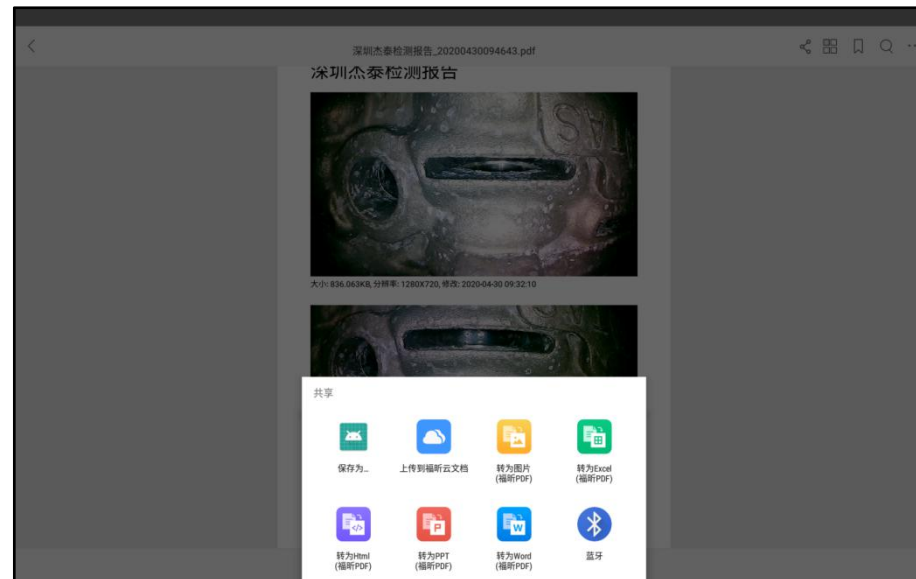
深圳杰泰检测报告_20200430094643.pdf

深圳杰泰检测报告

大小: 836.063KB, 分辨率: 1280X720, 修改: 2020-04-30 09:32:10

共享

保存为...

上传到福昕云文档

转为图片 (福昕PDF)

转为Excel (福昕PDF)

转为Html (福昕PDF)

转为PPT (福昕PDF)

转为Word (福昕PDF)

蓝牙